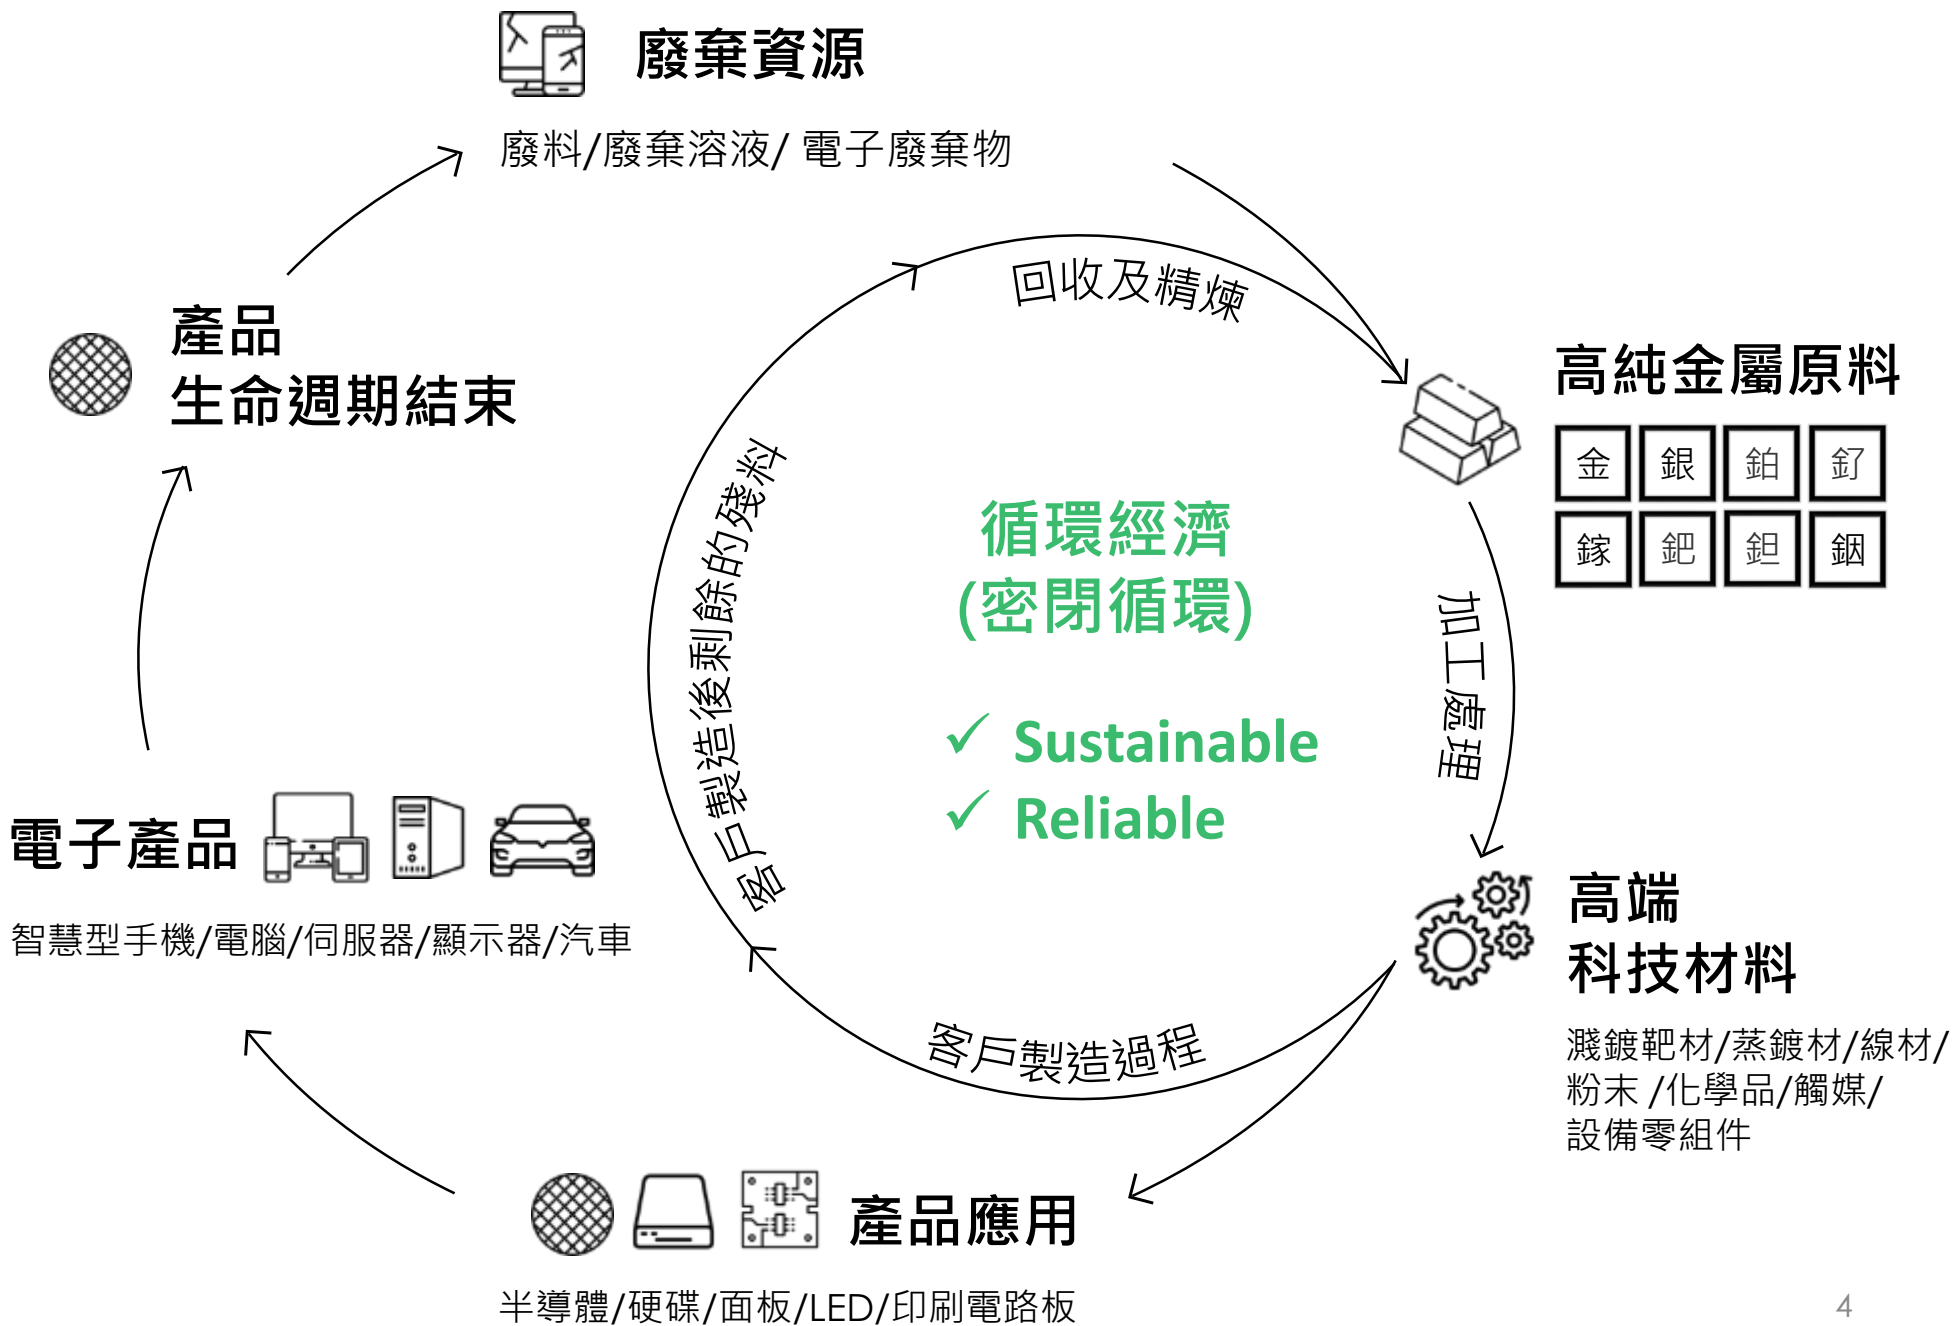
廢棄資源

廢料/廢棄溶液/ 電子廢棄物

產品
生命週期結束

回收及精煉

高純金屬原料

| 金 | 銀 | 鉑 | 釕 |
|---|---|---|---|
| 鎵 | 鈀 | 鉬 | 銦 |

客戶製造後剩餘的殘料

循環經濟
(密閉循環)

✓ Sustainable
✓ Reliable

加工處理

電子產品

智慧型手機/電腦/伺服器/顯示器/汽車

高端
科技材料

濺鍍靶材/蒸鍍材/線材/
粉末 /化學品/觸媒/
設備零組件

客戶製造過程

產品應用

半導體/硬碟/面板/LED/印刷電路板

4